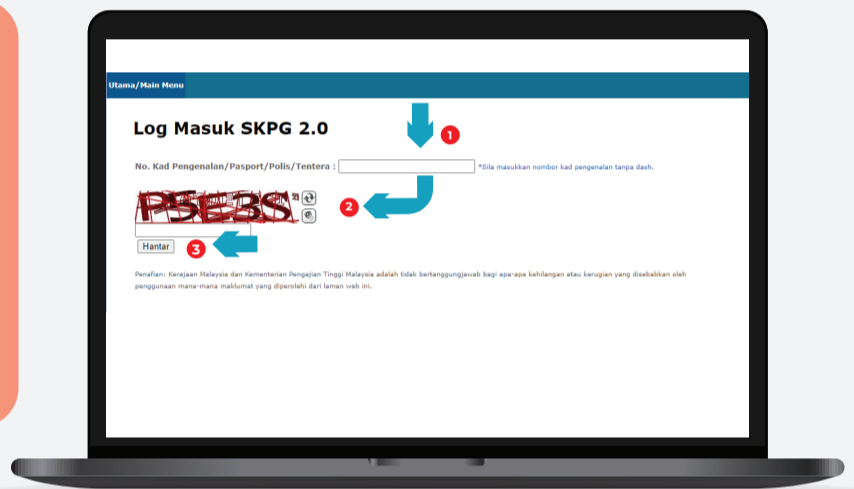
Utama/Main Menu

Log Masuk SKPG 2.0

1

No. Kad Pengenalan/Pasport/Polis/Tentera : *Sila masukkan nombor kad pengenalan tanpa dash.

PSEBS

2

Hantar 3

Penafian: Kerajaan Malaysia dan Kementerian Pengajian Tinggi Malaysia adalah tidak bertanggungjawab bagi apa-apa kehilangan atau kerugian yang disebabkan oleh penggunaan mana-mana maklumat yang diperolehi dari laman web ini.